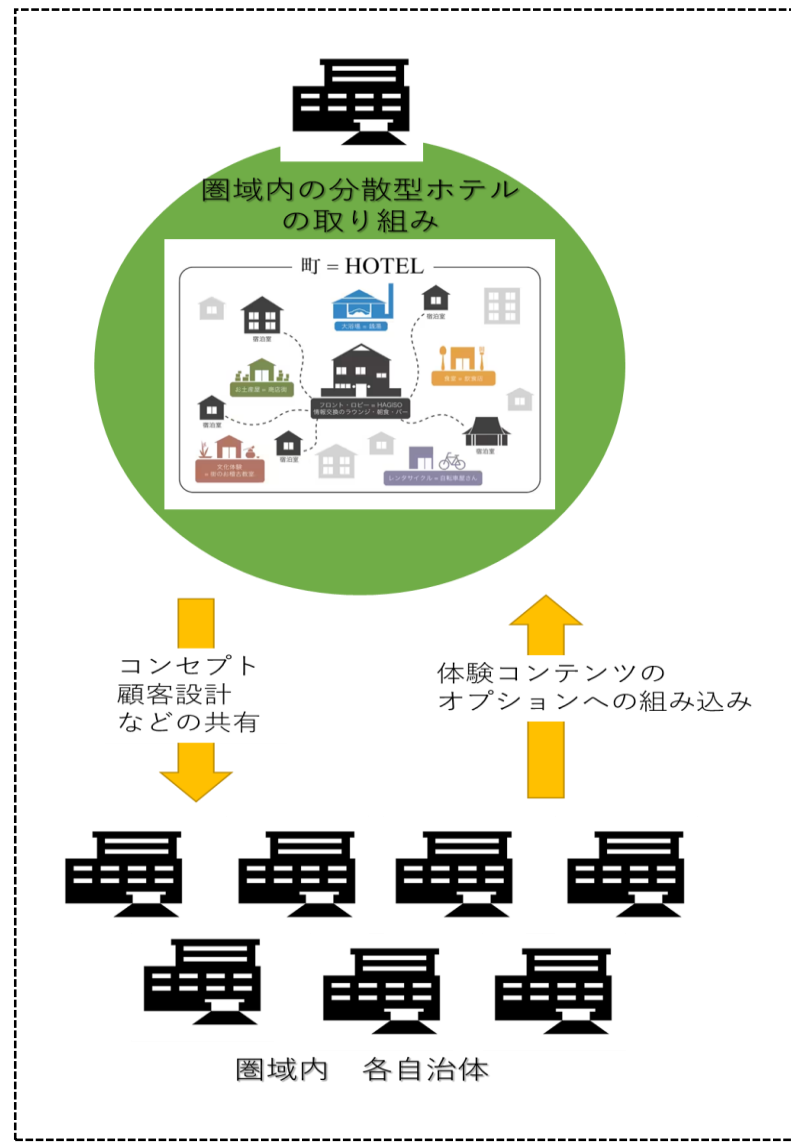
圏域内の分散型ホテルの取り組み

町 = HOTEL

宿泊室

大浴場 = 銭湯

宿泊室

お土産屋 = 商店街

フロント・ロビー = HAGISO
情報交換のラウンジ・朝食・バー

食堂 = 飲食店

宿泊室

宿泊室

宿泊室

文化体験
= 街のお稽古教室

レンタサイクル = 自転車屋さん

コンセプト
顧客設計
などの共有

体験コンテンツの
オプションへの組み込み

圏域内　各自治体